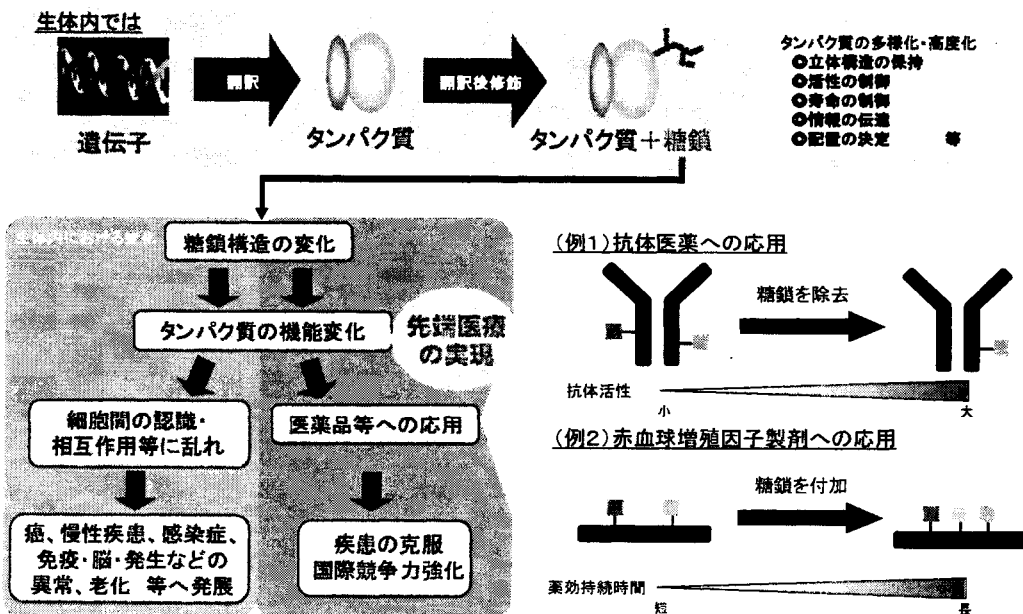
生体内では

遺伝子

翻訳

タンパク質

翻訳後修飾

タンパク質＋糖鎖

タンパク質の多様化・高度化
○立体構造の保持
○活性の制御
○寿命の制御
○情報の伝達
○配置の決定　等

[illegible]

糖鎖構造の変化

タンパク質の機能変化

先端医療の実現

細胞間の認識・相互作用等に乱れ

医薬品等への応用

癌、慢性疾患、感染症、免疫・脳・発生などの異常、老化　等へ発展

疾患の克服
国際競争力強化

(例1)抗体医薬への応用

糖鎖を除去

抗体活性
小
大

(例2)赤血球増殖因子製剤への応用

糖鎖を付加

薬効持続時間
短
長